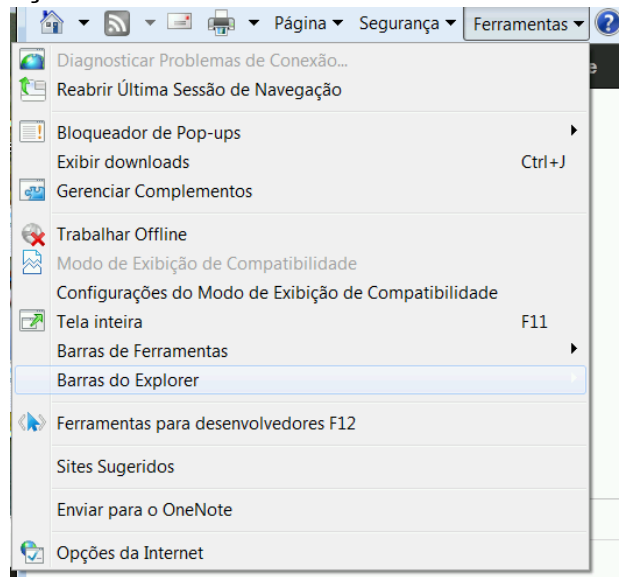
Página ▾ Segurança ▾ Ferramentas ▾

Diagnosticar Problemas de Conexão...
Reabrir Última Sessão de Navegação

Bloqueador de Pop-ups
Exibir downloads Ctrl+J
Gerenciar Complementos

Trabalhar Offline
Modo de Exibição de Compatibilidade
Configurações do Modo de Exibição de Compatibilidade
Tela inteira F11
Barras de Ferramentas
Barras do Explorer

Ferramentas para desenvolvedores F12

Sites Sugeridos

Enviar para o OneNote

Opções da Internet